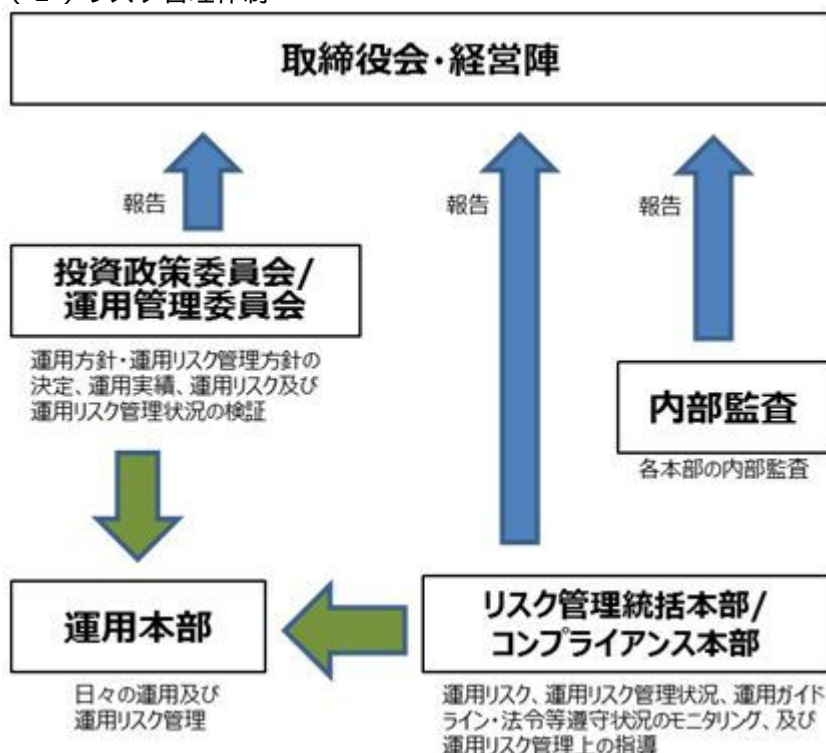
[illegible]

取締役会・経営陣

報告

報告

報告

投資政策委員会/運用管理委員会

運用方針・運用リスク管理方針の決定、運用実績、運用リスク及び運用リスク管理状況の検証

内部監査

各本部の内部監査

運用本部

日々の運用及び運用リスク管理

リスク管理統括本部/コンプライアンス本部

運用リスク、運用リスク管理状況、運用ガイドライン・法令等遵守状況のモニタリング、及び運用リスク管理上の指導